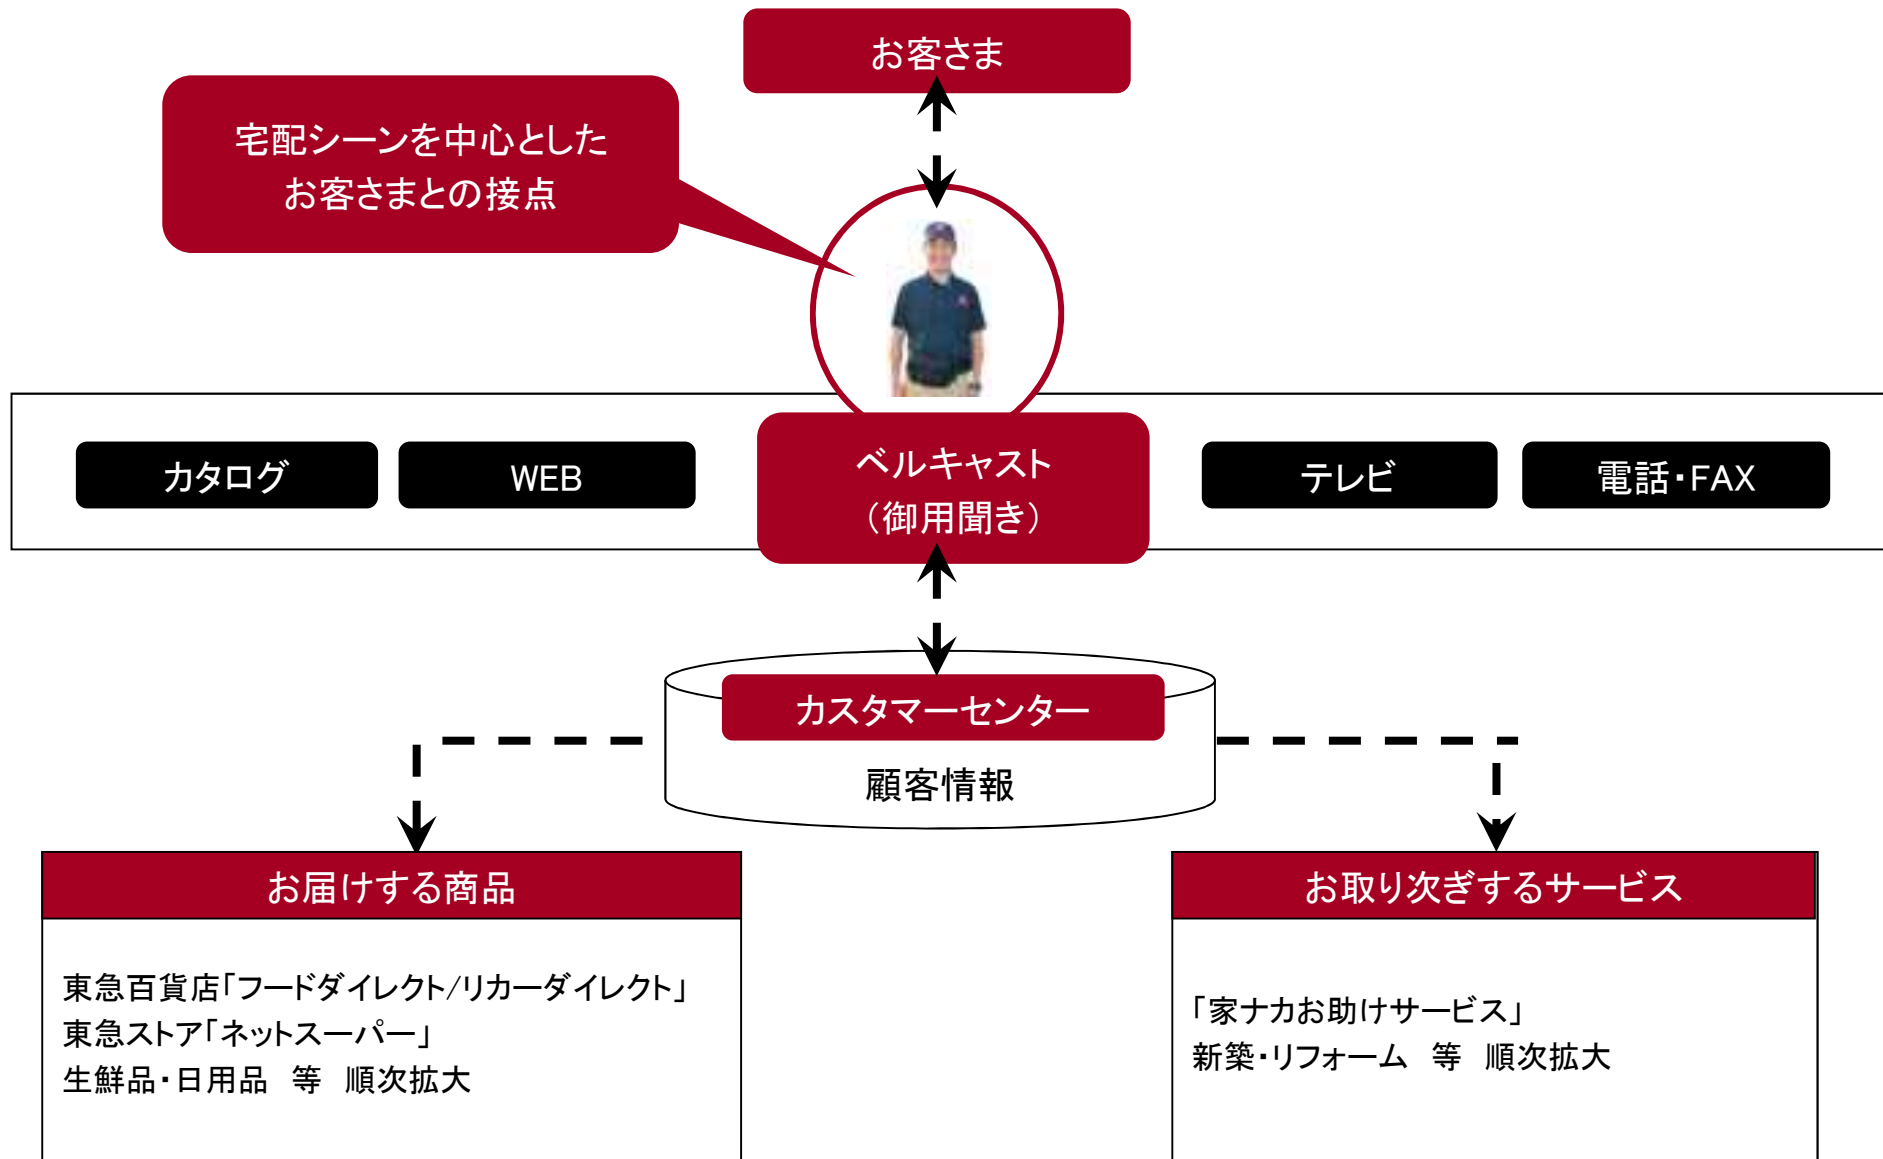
お客さま

宅配シーンを中心とした
お客さまとの接点

カタログ

WEB

ベルキャスト
（御用聞き）

テレビ

電話・FAX

カスタマーセンター

顧客情報

お届けする商品

東急百貨店「フードダイレクト/リカーダイレクト」
東急ストア「ネットスーパー」
生鮮品・日用品　等　順次拡大

お取り次ぎするサービス

「家ナカお助けサービス」
新築・リフォーム　等　順次拡大